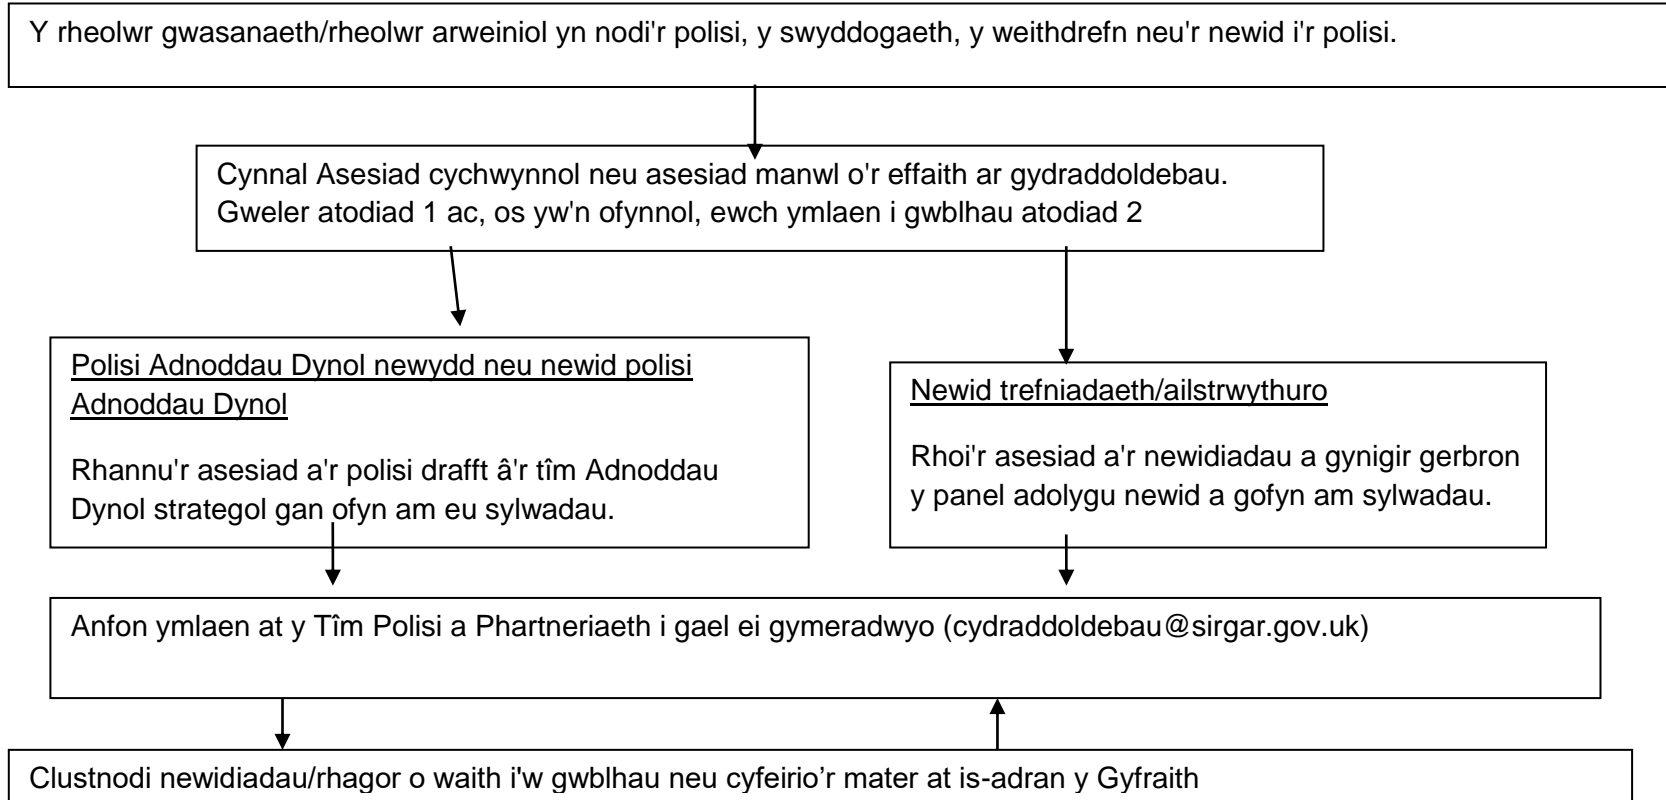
Y rheolwr gwasanaeth/rheolwr arweiniol yn nodi'r polisi, y swyddogaeth, y weithdrefn neu'r newid i'r polisi.

Cynnal Asesiad cychwynnol neu asesiad manwl o'r effaith ar gydraddoldebau. Gweler atodiad 1 ac, os yw'n ofynnol, ewch ymlaen i gwblhau atodiad 2

Polisi Adnoddau Dynol newydd neu newid polisi Adnoddau Dynol

Rhannu'r asesiad a'r polisi drafft â'r tîm Adnoddau Dynol strategol gan ofyn am eu sylwadau.

Newid trefniadaeth/ailstrwythuro

Rhoi'r asesiad a'r newidiadau a gynigir gerbron y panel adolygu newid a gofyn am sylwadau.

Anfon ymlaen at y Tîm Polisi a Phartneriaeth i gael ei gymeradwyo (cydraddoldebau@sirgar.gov.uk)

Clustnodi newidiadau/rhagor o waith i'w gwblhau neu cyfeirio’r mater at is-adran y Gyfraith